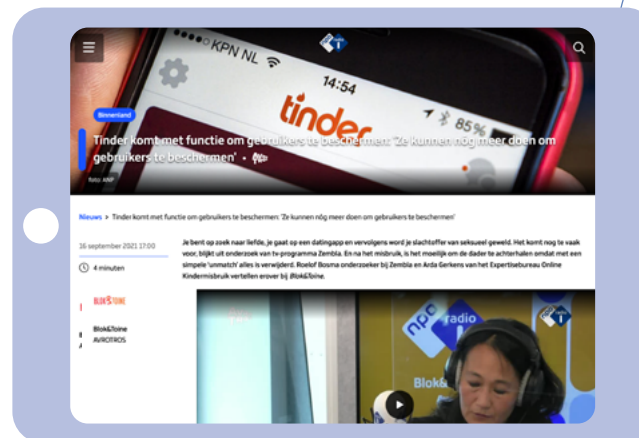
KPN NL

14:54

tinder

85 %

Binnenland

Tinder komt met functie om gebruikers te beschermen: 'Ze kunnen nog meer doen om gebruikers te beschermen'

foto: ANP

Nieuws > Tinder komt met functie om gebruikers te beschermen: 'Ze kunnen nog meer doen om gebruikers te beschermen'

16 september 2021 17:00

4 minuten

BLOK&TOINE

Blok&Toine
AVROTROS

Je bent op zoek naar liefde, je gaat op een datingapp en vervolgens word je slachtoffer van seksueel geweld. Het komt nog te vaak voor, blijkt uit onderzoek van tv-programma Zembla. En na het misbruik, is het moeilijk om de dader te achterhalen omdat met een simpele 'unmatch' alles is verwijderd. Roelof Bosma onderzoeker bij Zembla en Arda Gerkens van het Expertisebureau Online Kindermisbruik vertellen erover bij Blok&Toine.

npo radio 1

Blok&